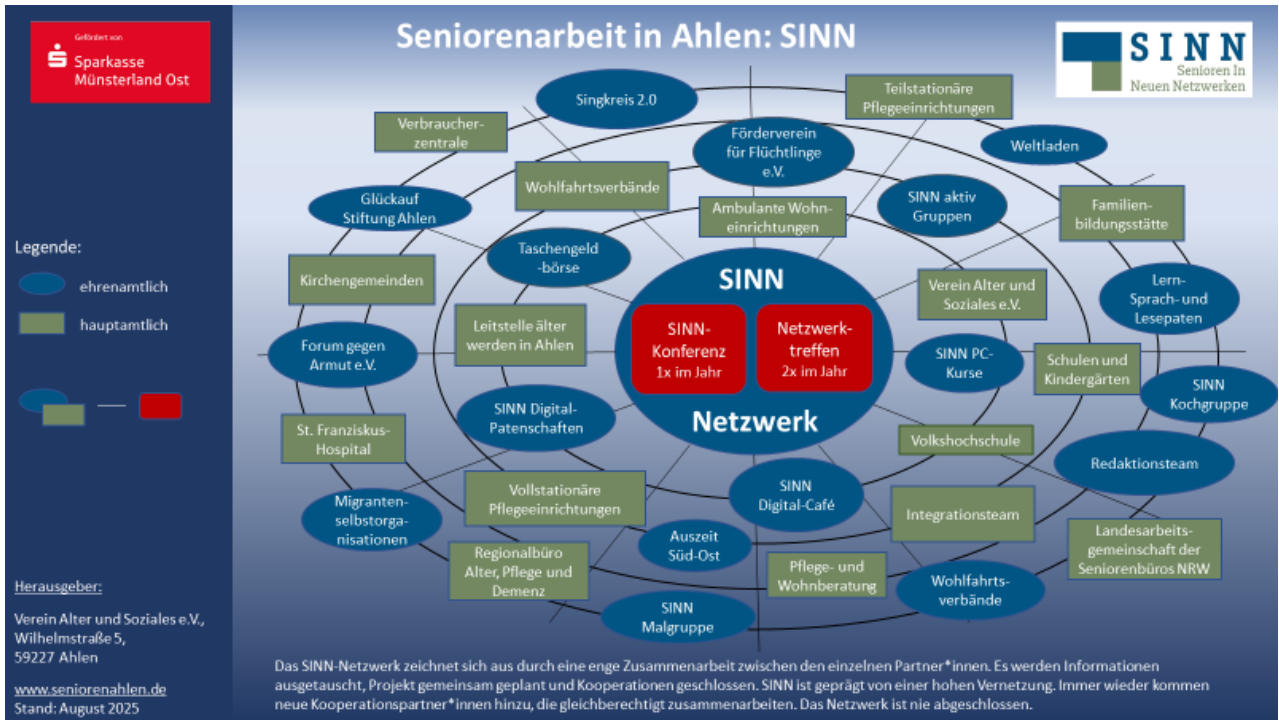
Gefördert von
Sparkasse Münsterland Ost

Seniorenarbeit in Ahlen: SINN

SINN
Senioren In Neuen Netzwerken

Legende:
ehrenamtlich
hauptamtlich

Singkreis 2.0
Teilstationäre Pflegeeinrichtungen
Verbraucherzentrale
Förderverein für Flüchtlinge e.V.
Weltladen
Wohlfahrtsverbände
Glückauf Stiftung Ahlen
SINN aktiv Gruppen
Familienbildungsstätte
Ambulante Wohneinrichtungen
Taschengeld-börse
Kirchengemeinden
Verein Alter und Soziales e.V.
Lern- Sprach- und Lesepaten
SINN
SINN-Konferenz 1x im Jahr
Netzwerktreffen 2x im Jahr
Netzwerk
Leitstelle älter werden in Ahlen
Forum gegen Armut e.V.
SINN PC-Kurse
Schulen und Kindergärten
SINN Kochgruppe
SINN Digital-Patenschaften
St. Franziskus-Hospital
Volkshochschule
Redaktionsteam
SINN Digital-Café
Vollstationäre Pflegeeinrichtungen
Migrantenselbstorganisationen
Integrationsteam
Landesarbeitsgemeinschaft der Seniorenbüros NRW
Auszeit Süd-Ost
Regionalbüro Alter, Pflege und Demenz
Pflege- und Wohnberatung
Wohlfahrtsverbände
SINN Malgruppe

Herausgeber:
Verein Alter und Soziales e.V.,
Wilhelmstraße 5,
59227 Ahlen

www.seniorenahlen.de
Stand: August 2025

Das SINN-Netzwerk zeichnet sich aus durch eine enge Zusammenarbeit zwischen den einzelnen Partner*innen. Es werden Informationen ausgetauscht, Projekt gemeinsam geplant und Kooperationen geschlossen. SINN ist geprägt von einer hohen Vernetzung. Immer wieder kommen neue Kooperationspartner*innen hinzu, die gleichberechtigt zusammenarbeiten. Das Netzwerk ist nie abgeschlossen.